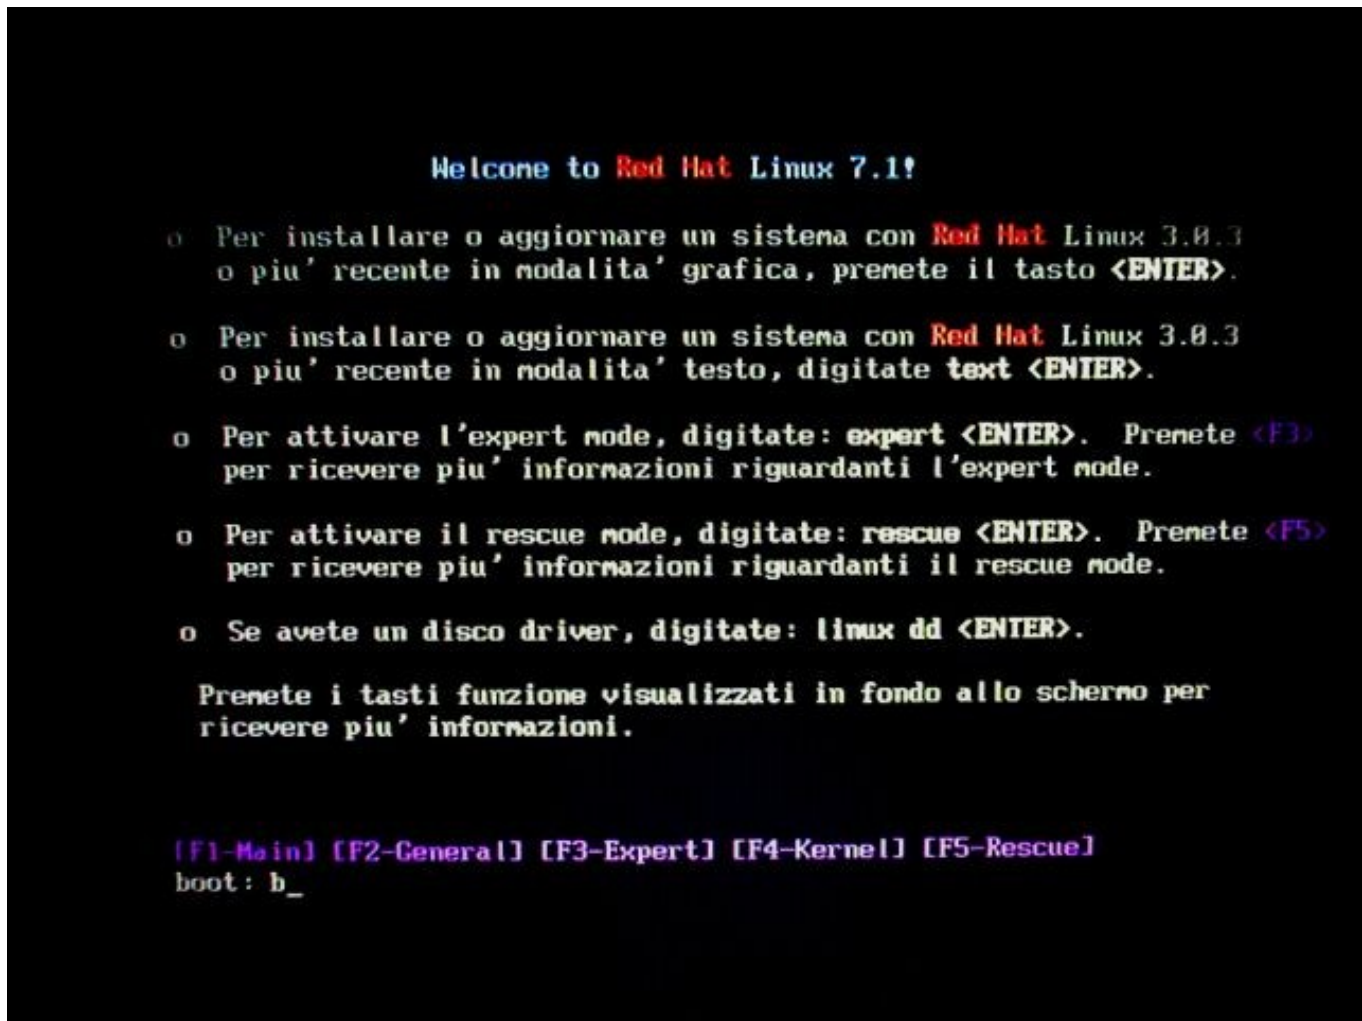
Welcome to Red Hat Linux 7.1!

o Per installare o aggiornare un sistema con Red Hat Linux 3.0.3 o piu' recente in modalita' grafica, premete il tasto <ENTER>.

o Per installare o aggiornare un sistema con Red Hat Linux 3.0.3 o piu' recente in modalita' testo, digitate text <ENTER>.

o Per attivare l'expert mode, digitate: expert <ENTER>. Premete <F3> per ricevere piu' informazioni riguardanti l'expert mode.

o Per attivare il rescue mode, digitate: rescue <ENTER>. Premete <F5> per ricevere piu' informazioni riguardanti il rescue mode.

o Se avete un disco driver, digitate: linux dd <ENTER>.

Premete i tasti funzione visualizzati in fondo allo schermo per ricevere piu' informazioni.

[F1-Main] [F2-General] [F3-Expert] [F4-Kernel] [F5-Rescue]
boot: b_